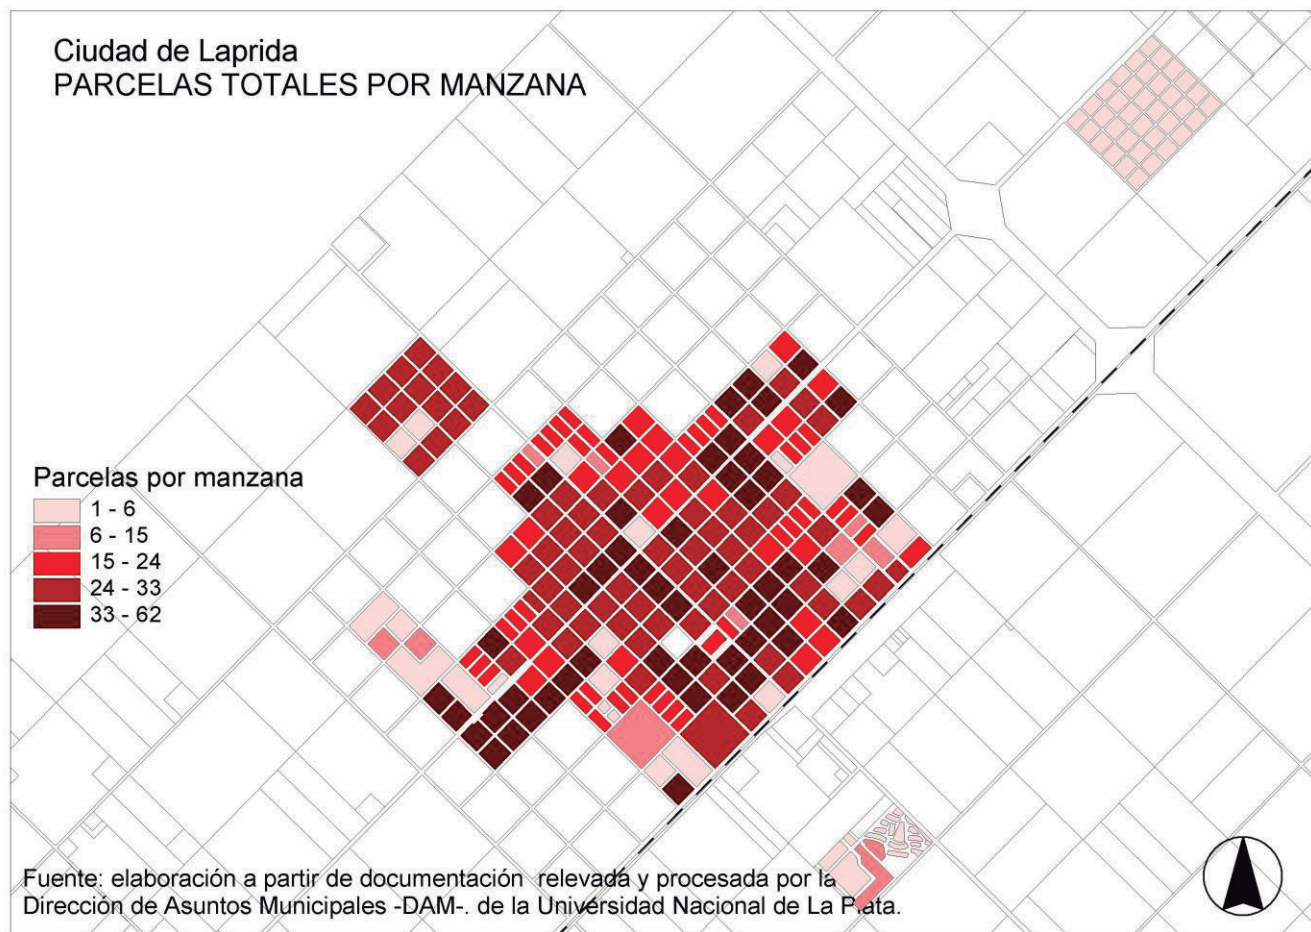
Ciudad de Laprida
PARCELAS TOTALES POR MANZANA

Parcelas por manzana
1 - 6
6 - 15
15 - 24
24 - 33
33 - 62

Fuente: elaboración a partir de documentación relevada y procesada por la Dirección de Asuntos Municipales -DAM-. de la Universidad Nacional de La Plata.